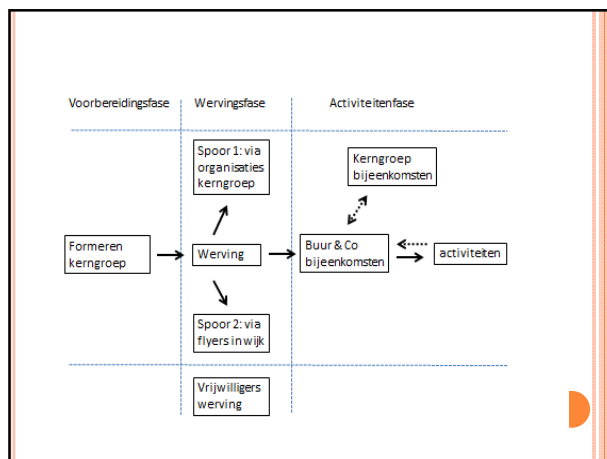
Voorbereidingsfase

Wervingsfase

Activiteitenfase

Spoor 1: via organisaties kerngroep

Kerngroep bijeenkomsten

Formeren kerngroep

Werving

Buur & Co bijeenkomsten

activiteiten

Spoor 2: via flyers in wijk

Vrijwilligers werving